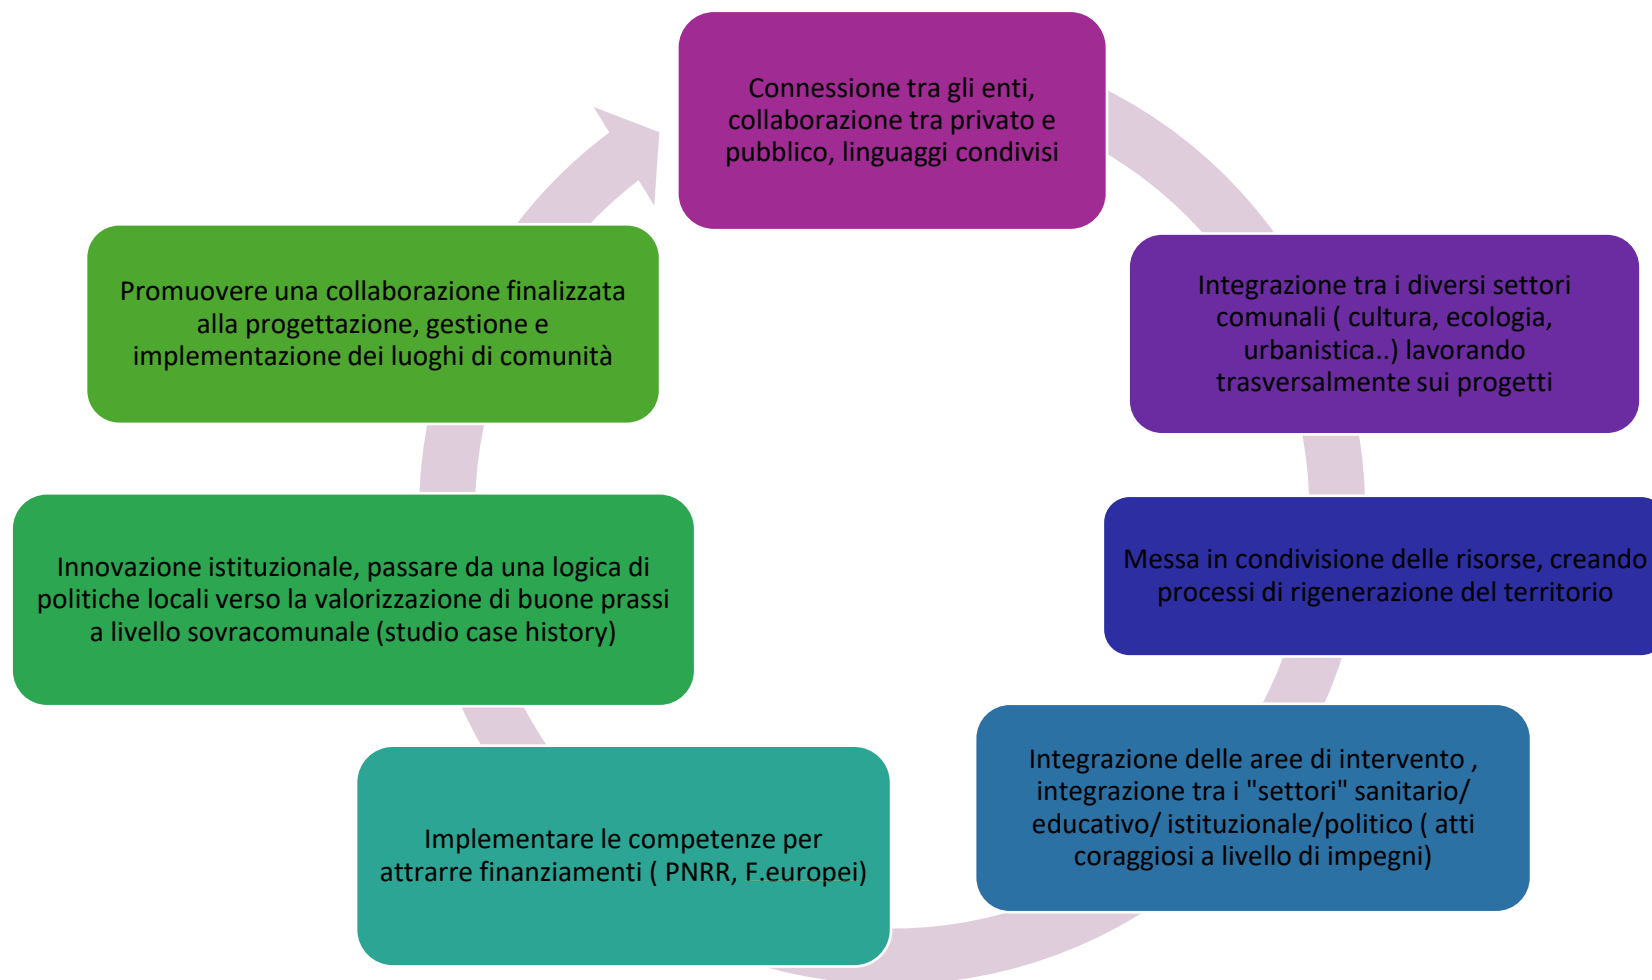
Connessione tra gli enti, collaborazione tra privato e pubblico, linguaggi condivisi

Integrazione tra i diversi settori comunali ( cultura, ecologia, urbanistica..) lavorando trasversalmente sui progetti

Messa in condivisione delle risorse, creando processi di rigenerazione del territorio

Integrazione delle aree di intervento , integrazione tra i "settori" sanitario/ educativo/ istituzionale/politico ( atti coraggiosi a livello di impegni)

Implementare le competenze per attrarre finanziamenti ( PNRR, F.europei)

Innovazione istituzionale, passare da una logica di politiche locali verso la valorizzazione di buone prassi a livello sovracomunale (studio case history)

Promuovere una collaborazione finalizzata alla progettazione, gestione e implementazione dei luoghi di comunità